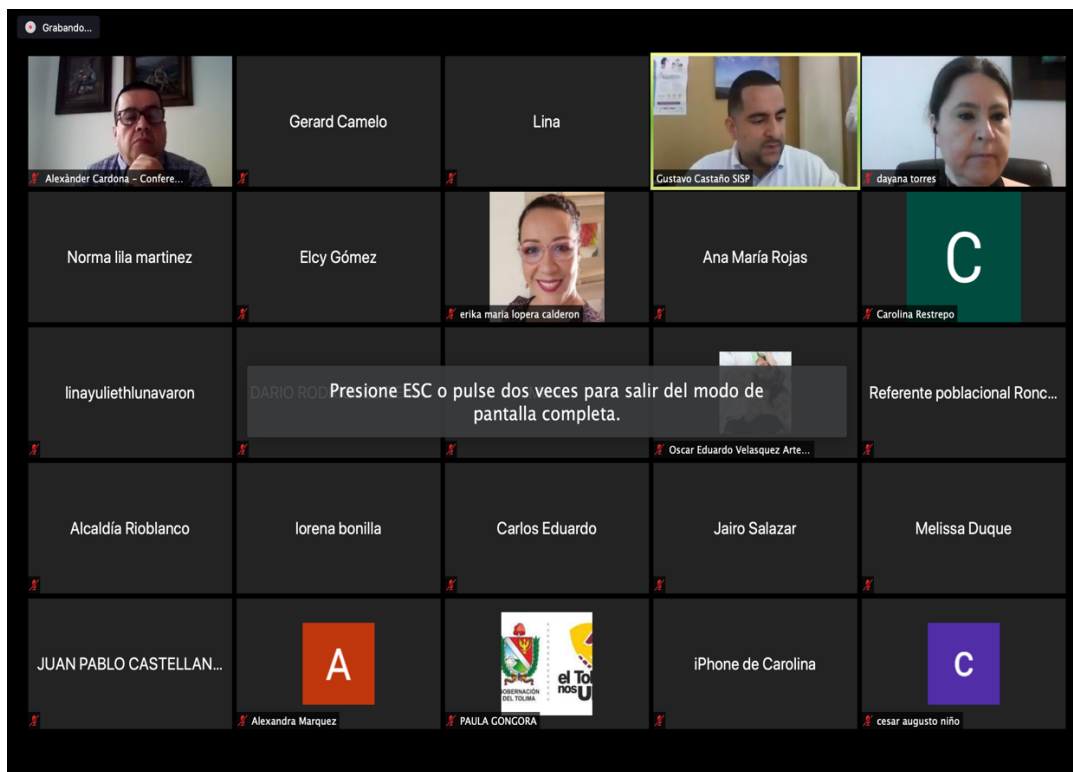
Grabando...

Alexànder Cardona - Confere...

Gerard Camelo

Lina

Gustavo Castaño SISP

dayana torres

Norma lila martinez

Elcy Gómez

erika maria lopera calderon

Ana María Rojas

C

Carolina Restrepo

linayuliethlunavaron

DARIO ROD

Presione ESC o pulse dos veces para salir del modo de pantalla completa.

Oscar Eduardo Velasquez Arte...

Referente poblacional Ronc...

Alcaldía Rioblanco

lorena bonilla

Carlos Eduardo

Jairo Salazar

Melissa Duque

JUAN PABLO CASTELLAN...

A

Alexandra Marquez

OBERNACIÓN DEL TOLIMA

el To nos U

PAULA GONGORA

iPhone de Carolina

C

cesar augusto niño